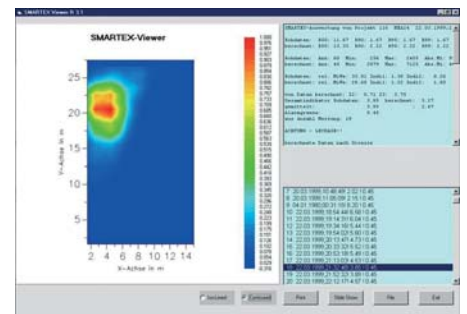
SMARTEX-Viewer

25
20
15
10
5
2 4 6 8 10 12 14
X-Achse in m
Y-Achse in m

Ist-Level
Zyklus-Level
Print
Slide Show
File
Exit

7 22.03.1999,10:48:49 2:52:10:45
8 22.03.1999,11:05:09 2:15:10:45
9 04.01.1999,00:31:10 8:20:10:45
10 22.03.1999,18:54:44 6:50:10:45
11 22.03.1999,19:14:31 6:04:10:45
12 22.03.1999,19:34:10 5:44:10:45
13 22.03.1999,19:54:02 5:50:10:45
14 22.03.1999,20:13:47 4:73:10:45
15 22.03.1999,20:33:29 6:52:10:45
16 22.03.1999,20:53:18 5:49:10:45
17 22.03.1999,21:12:57 4:85:10:45
18 22.03.1999,21:32:45 3:85:10:45
19 22.03.1999,21:52:24 3:88:10:45
20 22.03.1999,22:12:17 4:57:10:45

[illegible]